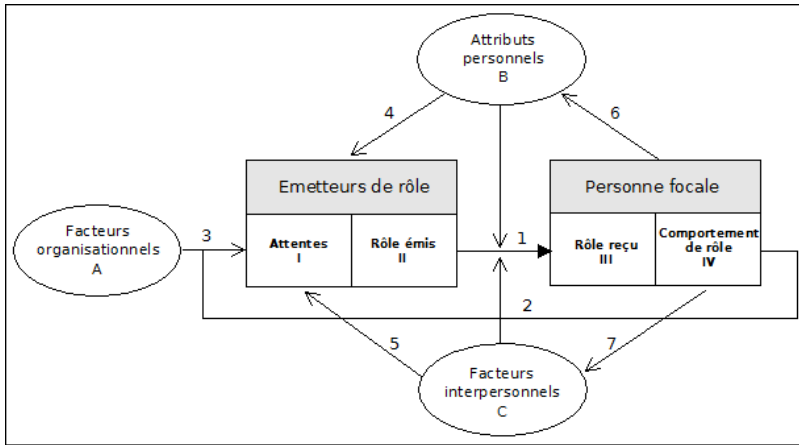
Attributs personnels
B

4

6

Emetteurs de rôle

Personne focale

Facteurs organisationnels
A

3

Attentes
I

Rôle émis
II

1

Rôle reçu
III

Comportement de rôle
IV

2

5

7

Facteurs interpersonnels
C